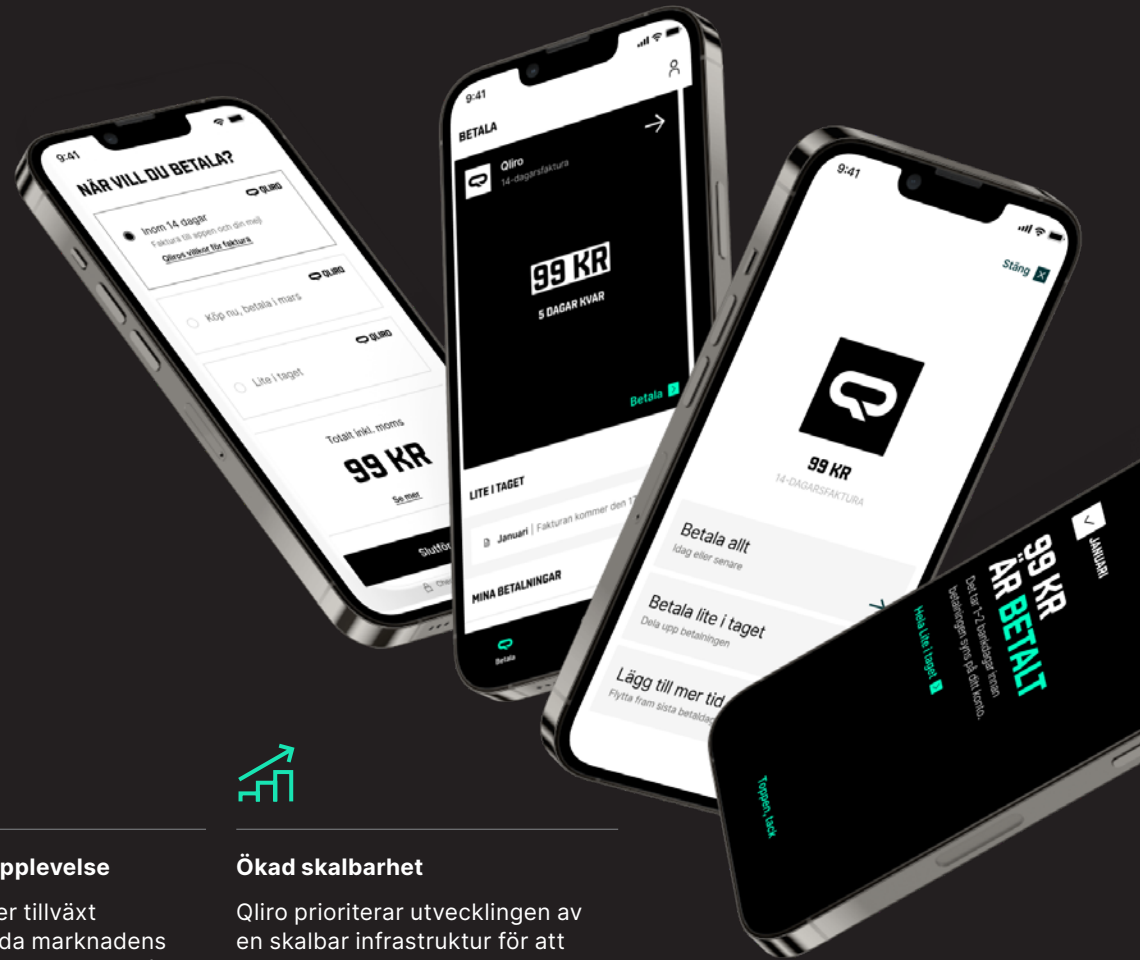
9:41

NÄR VILL DU BETALA?

QLIRO

Inom 14 dagar
Faktura till appen och din mejl
Qliros Villkor för faktura

QLIRO

Köp nu, betala i mars

QLIRO

Lite i taget

Totalt inkl. moms

99 KR

Se mer

Slutför

9:41

BETALA

Qliro
14-dagarsfaktura

99 KR

5 DAGAR KVAR

Betala

LITE I TAGET

Januari | Fakturan kommer den 17

MINA BETALNINGAR

Betala

9:41

Stäng

99 KR

14-DAGARSFAKTURA

Betala allt
Idag eller senare

Betala lite i taget
Dela upp betalningen

Lägg till mer tid
Flytta fram sista betaldag

JANUARI

99 KR ÄR BETALT

Det tar 1–2 bankdagar innan betalningen syns på ditt konto.

Hela Lite i taget

Toppen, tack

upplevelse

er tillväxt
da marknadens

Ökad skalbarhet

Qliro prioriterar utvecklingen av en skalbar infrastruktur för att